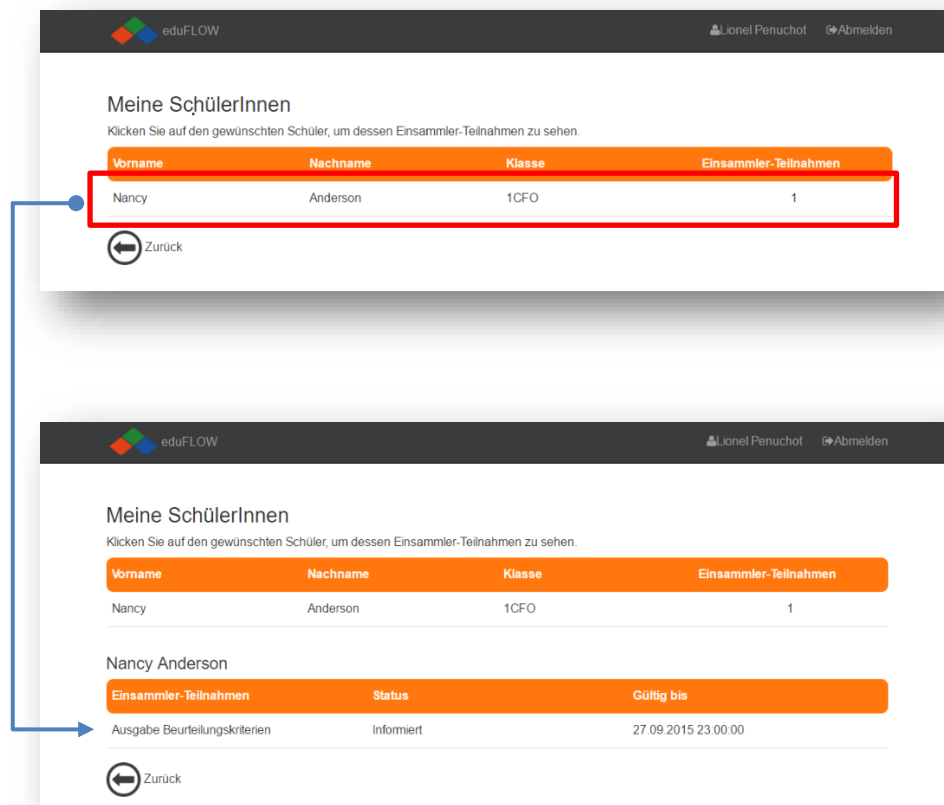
eduFLOW

Lionel Penuchot Abmelden

Meine SchülerInnen

Klicken Sie auf den gewünschten Schüler, um dessen Einsammler-Teilnahmen zu sehen.

| Vorname | Nachname | Klasse | Einsammler-Teilnahmen |
|---|---|---|---|
| Nancy | Anderson | 1CFO | 1 |

Zurück

eduFLOW

Lionel Penuchot Abmelden

Meine SchülerInnen

Klicken Sie auf den gewünschten Schüler, um dessen Einsammler-Teilnahmen zu sehen.

| Vorname | Nachname | Klasse | Einsammler-Teilnahmen |
|---|---|---|---|
| Nancy | Anderson | 1CFO | 1 |

Nancy Anderson

| Einsammler-Teilnahmen | Status | Gültig bis |
|---|---|---|
| Ausgabe Beurteilungskriterien | Informiert | 27.09.2015 23:00:00 |

Zurück